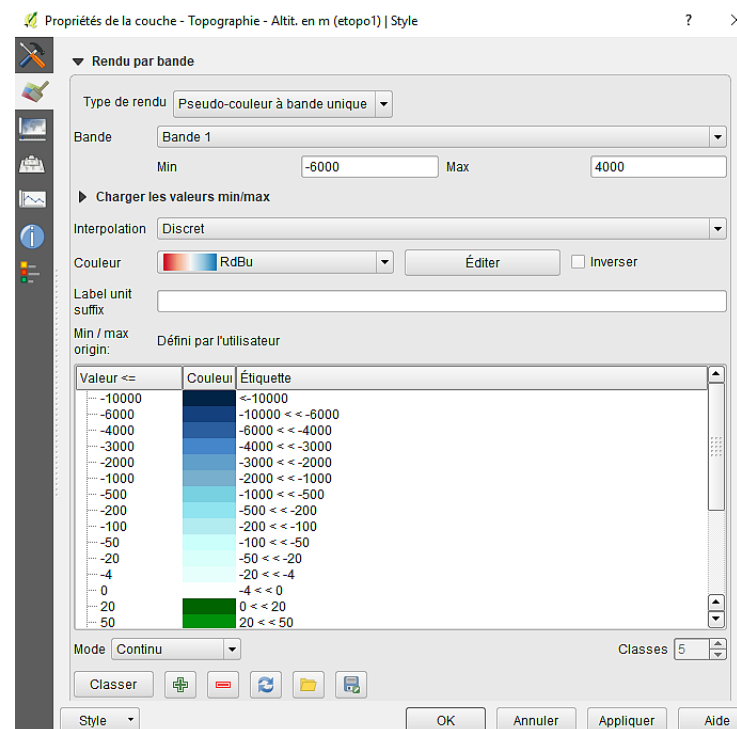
Propriétés de la couche - Topographie - Altit. en m (etopo1) | Style

? ×

Rendu par bande

Type de rendu Pseudo-couleur à bande unique

Bande Bande 1

Min -6000 Max 4000

Charger les valeurs min/max

Interpolation Discret

Couleur RdBu Éditer Inverser

Label unit suffix

Min / max origin: Défini par l'utilisateur

| Valeur <= | Couleur | Étiquette |
|---|---|---|
| -10000 | | <-10000 |
| -6000 | | -10000 < < -6000 |
| -4000 | | -6000 < < -4000 |
| -3000 | | -4000 < < -3000 |
| -2000 | | -3000 < < -2000 |
| -1000 | | -2000 < < -1000 |
| -500 | | -1000 < < -500 |
| -200 | | -500 < < -200 |
| -100 | | -200 < < -100 |
| -50 | | -100 < < -50 |
| -20 | | -50 < < -20 |
| -4 | | -20 < < -4 |
| 0 | | -4 < < 0 |
| 20 | | 0 < < 20 |
| 50 | | 20 < < 50 |

Mode Continu Classes 5

Classer

Style OK Annuler Appliquer Aide